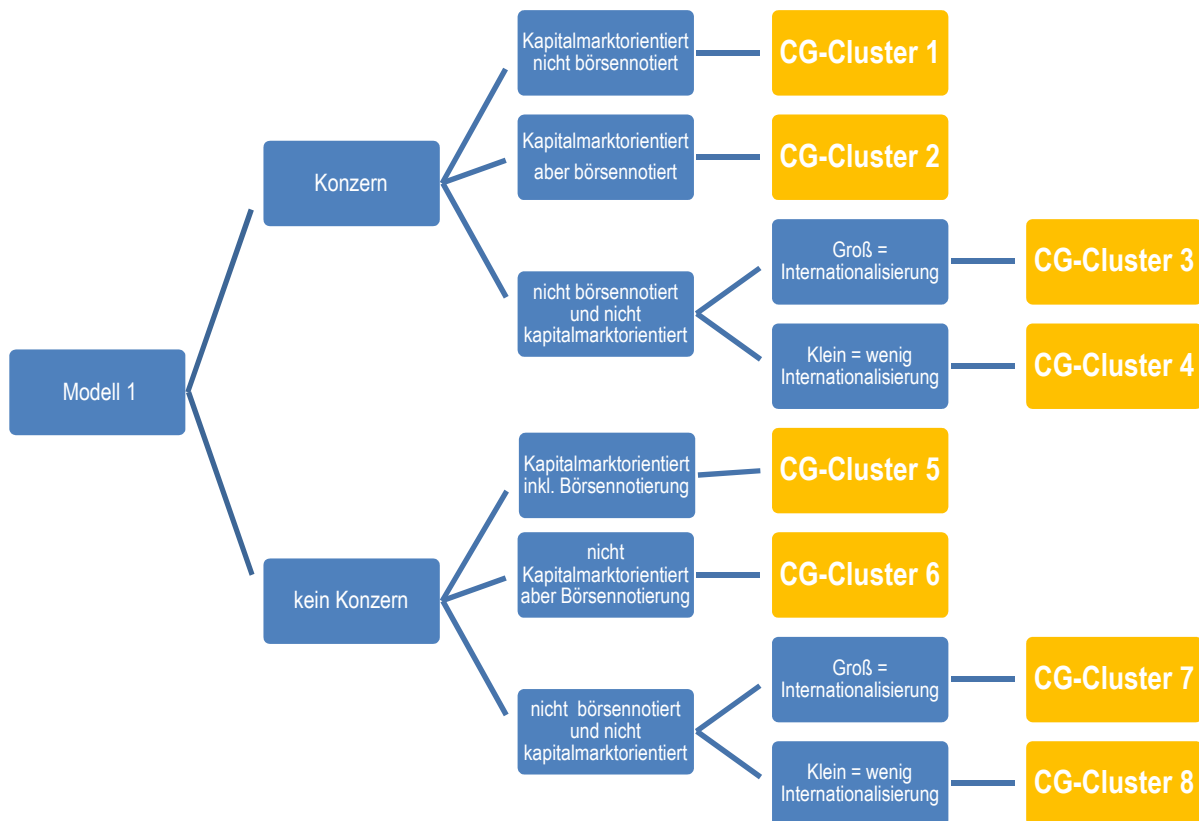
Modell 1

Konzern

Kapitalmarktorientiert nicht börsennotiert

CG-Cluster 1

Kapitalmarktorientiert aber börsennotiert

CG-Cluster 2

nicht börsennotiert und nicht kapitalmarktorientiert

Groß = Internationalisierung

CG-Cluster 3

Klein = wenig Internationalisierung

CG-Cluster 4

kein Konzern

Kapitalmarktorientiert inkl. Börsennotierung

CG-Cluster 5

nicht Kapitalmarktorientiert aber Börsennotierung

CG-Cluster 6

nicht börsennotiert und nicht kapitalmarktorientiert

Groß = Internationalisierung

CG-Cluster 7

Klein = wenig Internationalisierung

CG-Cluster 8